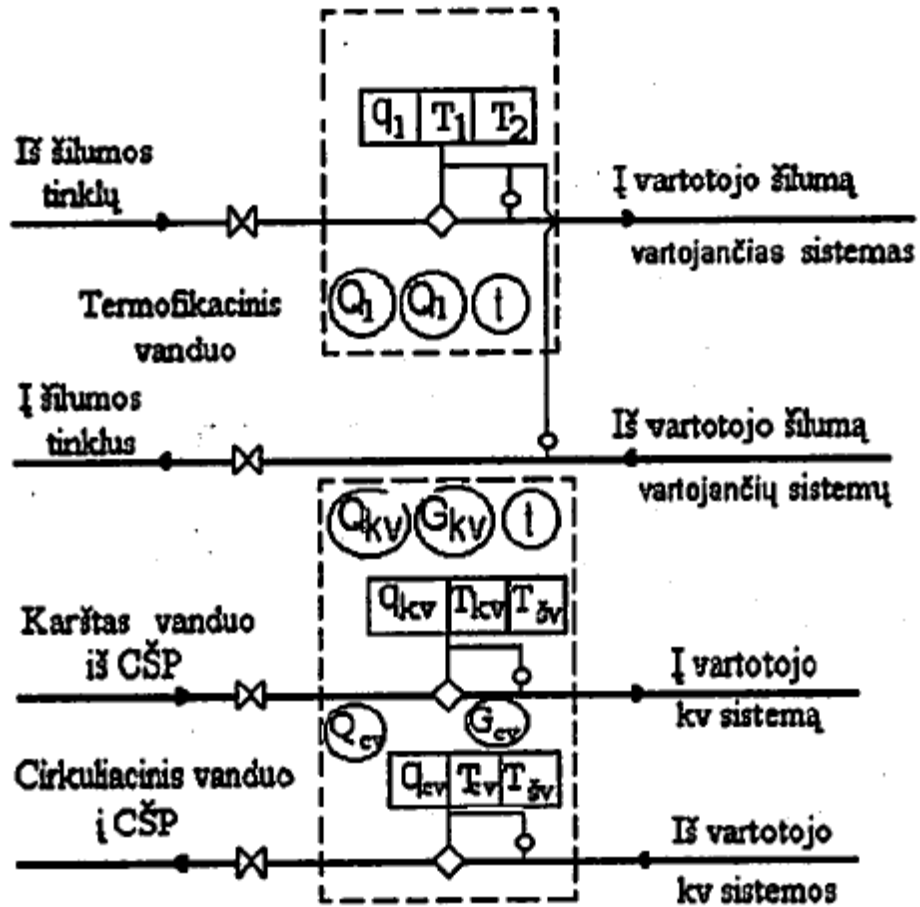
$q_1$ $T_1$ $T_2$

Iš šilumos tinklų

Į vartotojo šilumą vartojančias sistemas

Termofikacinis vanduo

$Q_1$ $Q_1$ $t$

Į šilumos tinklus

Iš vartotojo šilumą vartojančių sistemų

$Q_{kv}$ $G_{kv}$ $t$

$q_{kv}$ $T_{kv}$ $T_{šv}$

Karštas vanduo iš CŠP

Į vartotojo kv sistemą

$Q_{cv}$ $G_{cv}$

$q_{cv}$ $T_{cv}$ $T_{šv}$

Cirkuliacinis vanduo į CŠP

Iš vartotojo kv sistemos